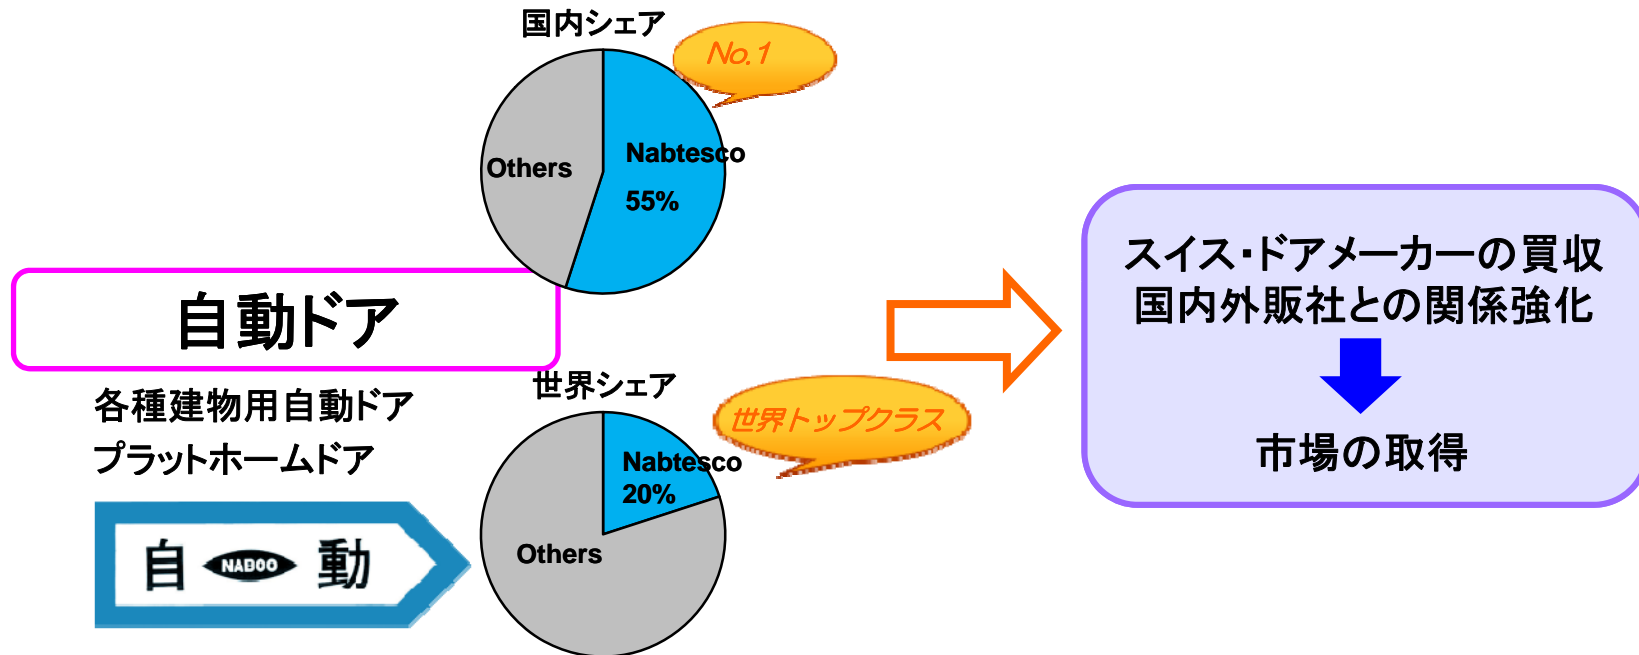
国内シェア

No.1

Others

Nabtesco
55%

自動ドア

各種建物用自動ドア
プラットホームドア

自 NABCO 動

世界シェア

世界トップクラス

Nabtesco
20%

Others

スイス・ドアメーカーの買収
国内外販社との関係強化

市場の取得